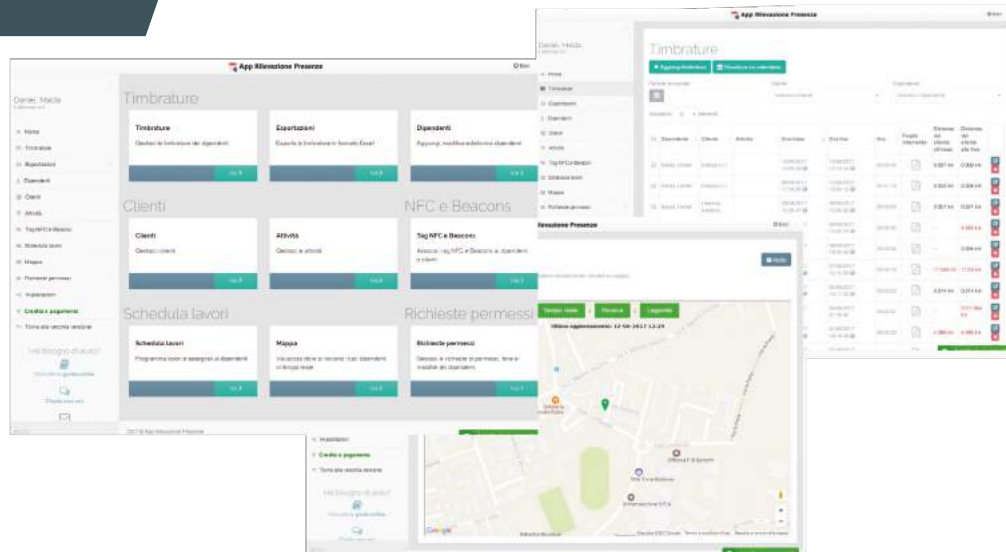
App Rilevazione Presenze

Esci

Daniel Malda

Home
Timbrature
Esportazioni
Dipendenti
Clienti
Attività
Tag NFC e Beacons
Schedula lavori
Mappa
Richieste permessi
Impostazioni
Credito e pagamento
Torna alla vecchia versione

Hai bisogno di aiuto?

Timbrature

Timbrature
Gestisci le timbrature dei dipendenti
Vai

Esportazioni
Esporta le timbrature in formato Excel
Vai

Dipendenti
Aggiungi, modifica ed elimina dipendenti
Vai

Clienti

Clienti
Gestisci i clienti
Vai

Attività
Gestisci le attività
Vai

NFC e Beacons

Tag NFC e Beacons
Associa i tag NFC e Beacons ai dipendenti o clienti
Vai

Schedula lavori

Schedula lavori
Programma lavori e assegnali ai dipendenti
Vai

Mappa
Visualizza dove si trovano i tuoi dipendenti in tempo reale
Vai

Richieste permessi

Richieste permessi
Gestisci le richieste di permessi, ferie e malattie dei dipendenti
Vai

2017 © App Rilevazione Presenze

Timbrature

Aggiungi timbratura
Visualizza su calendario

Dipendente
Cliente
Attività
Entrata
Uscita
Ore
Foglio Intervento
Distanza dal cliente all'entrata
Distanza dal cliente alle fine

Rilevazione Presenze

Tempo reale
Percorsi
Leggenda

Ultimo aggiornamento: 12-06-2017 12:29

Impostazioni
Credito e pagamento
Torna alla vecchia versione

Hai bisogno di aiuto?

Google